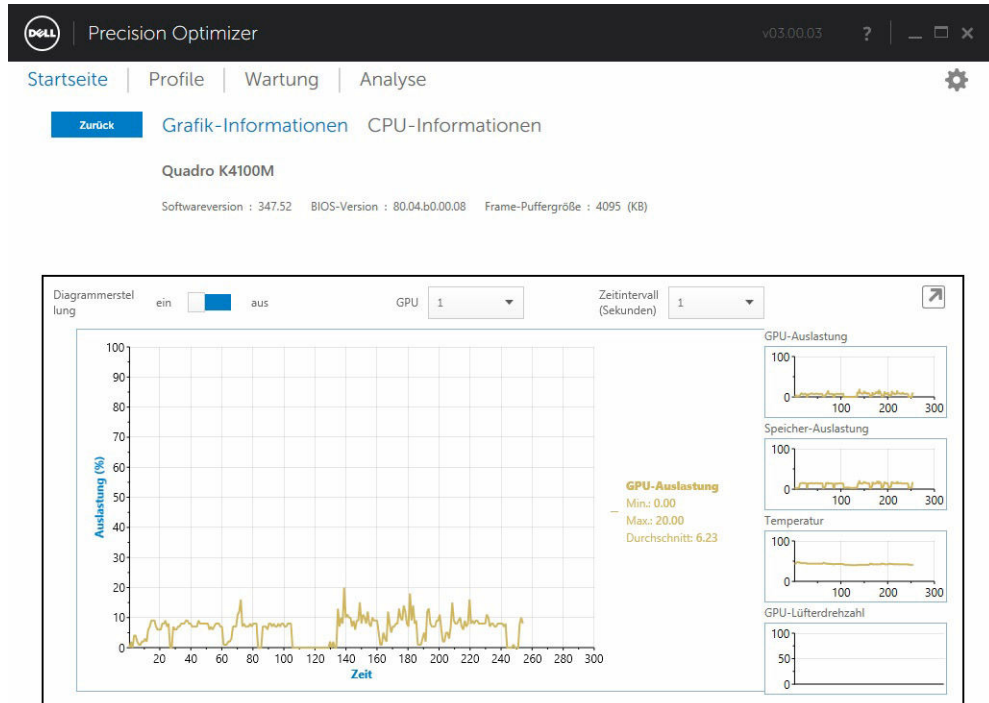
DELL Precision Optimizer v03.00.03 ?

Startseite | Profile | Wartung | Analyse

Zurück Grafik-Informationen CPU-Informationen

Quadro K4100M

Softwareversion : 347.52 BIOS-Version : 80.04.b0.00.08 Frame-Puffergröße : 4095 (KB)

Diagrammerstellung ein aus GPU 1 Zeitintervall (Sekunden) 1

100
90
80
70
60
50
40
30
20
10
0
Auslastung (%)
20 40 60 80 100 120 140 160 180 200 220 240 260 280 300
Zeit

GPU-Auslastung
Min.: 0.00
Max.: 20.00
Durchschnitt: 6.23

GPU-Auslastung
100
0
100 200 300

Speicher-Auslastung
100
0
100 200 300

Temperatur
100
0
100 200 300

GPU-Lüfterdrehzahl
100
50
0